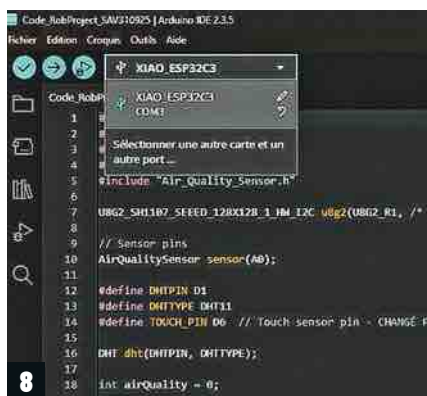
Code_RobProject_SAV310925 | Arduino IDE 2.3.5

Fichier Edition Croquis Outils Aide

XIAO_ESP32C3

Code_RobP

XIAO_ESP32C3
COM3

Sélectionner une autre carte et un autre port ...

1 #
2 #
3 #
4 #
5 #include "Air_Quality_Sensor.h"
6
7 U8G2_SH1107_SEEED_128X128_1_HW_I2C u8g2(U8G2_R1, /*
8
9 // Sensor pins
10 AirQualitySensor sensor(A0);
11
12 #define DHTPIN D1
13 #define DHTTYPE DHT11
14 #define TOUCH_PIN D6 // Touch sensor pin - CHANGÉ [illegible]
15
16 DHT dht(DHTPIN, DHTTYPE);
17
18 int airQuality = 0;

8